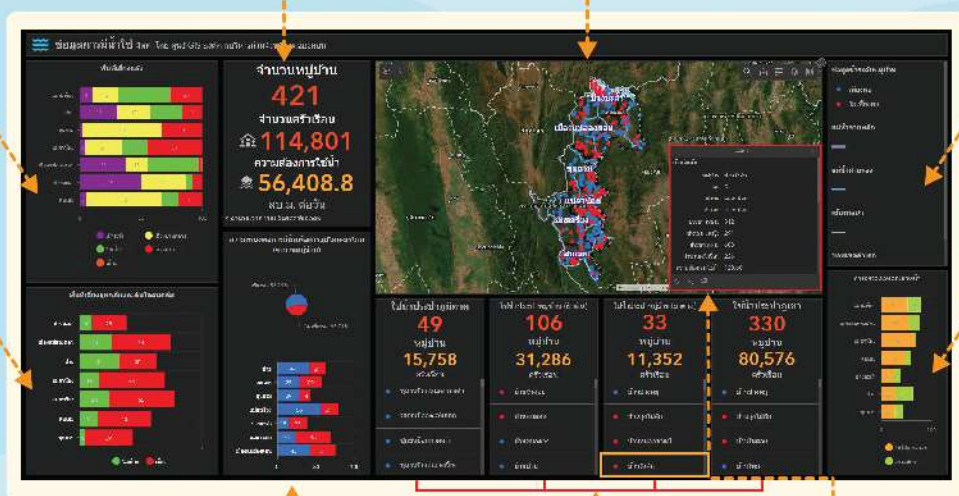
ข้อมูลความต้องการใช้น้ำ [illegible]

จำนวนหมู่บ้าน
421
จำนวนครัวเรือน
114,801
ความต้องการใช้น้ำ
56,408.8
ลบ.ม. ต่อวัน

49
หมู่บ้าน
15,758
ครัวเรือน

106
หมู่บ้าน
31,286
ครัวเรือน

33
หมู่บ้าน
11,352
ครัวเรือน

ใช้น้ำประปาภูเขา
330
หมู่บ้าน
80,576
ครัวเรือน

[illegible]